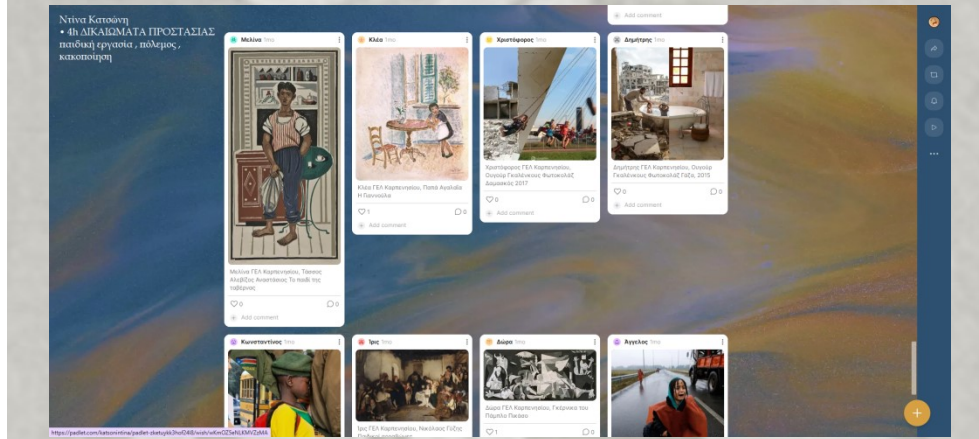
Ντίνα Κατσώνη
• 4η ΔΙΚΑΙΩΜΑΤΑ ΠΡΟΣΤΑΣΙΑΣ παιδική εργασία , πόλεμος , κακοποίηση

Add comment

Μελίνα 1mo

Μελίνα ΓΕΛ Καρπενησίου, Τάσσος Αλεβίζος Αναστάσιος Το παιδί της ταβέρνας

0 0

Add comment

Κλέα 1mo

Κλέα ΓΕΛ Καρπενησίου, Πιατά Αγαλιάδι Η Πανναίλα

1 0

Add comment

Χριστόφορος 1mo

Χριστόφορος ΓΕΛ Καρπενησίου, Ουγούρ Γκιαλένικους Φωτοκολλάζ Δαμασκός 2017

0 0

Add comment

Δημήτρης 1mo

Δημήτρης ΓΕΛ Καρπενησίου, Ουγούρ Γκιαλένικους Φωτοκολλάζ Γάζα, 2019

0 0

Add comment

Κωνσταντίνος 1mo

Ίρις 1mo

Ίρις ΓΕΛ Καρπενησίου, Νικόλαος Γύζης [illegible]

Δώρα 1mo

Δώρα ΓΕΛ Καρπενησίου, Γκέρνικα του Πάμπλο Πικάσο

1 0

Άγγελος 1mo

https://padlet.com/katsonintina/padlet-zbetuykk2hvfD4l8/wish/wKmDZ5eNLKMVZdMA